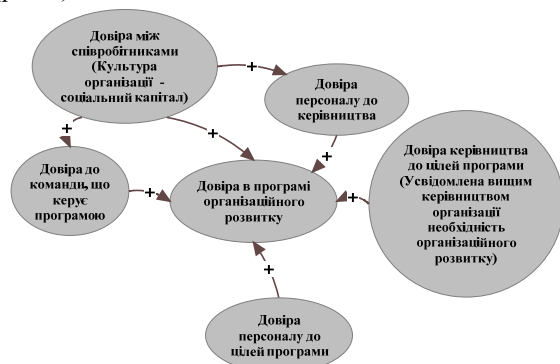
Довіра між співробітниками (Культура організації - соціальний капітал)

+

Довіра персоналу до керівництва

+

+

Довіра до команди, що керує програмою

+

Довіра в програмі організаційного розвитку

+

Довіра керівництва до цілей програми (Усвідомлена вищим керівництвом організації необхідність організаційного розвитку)

+

+

Довіра персоналу до цілей програми